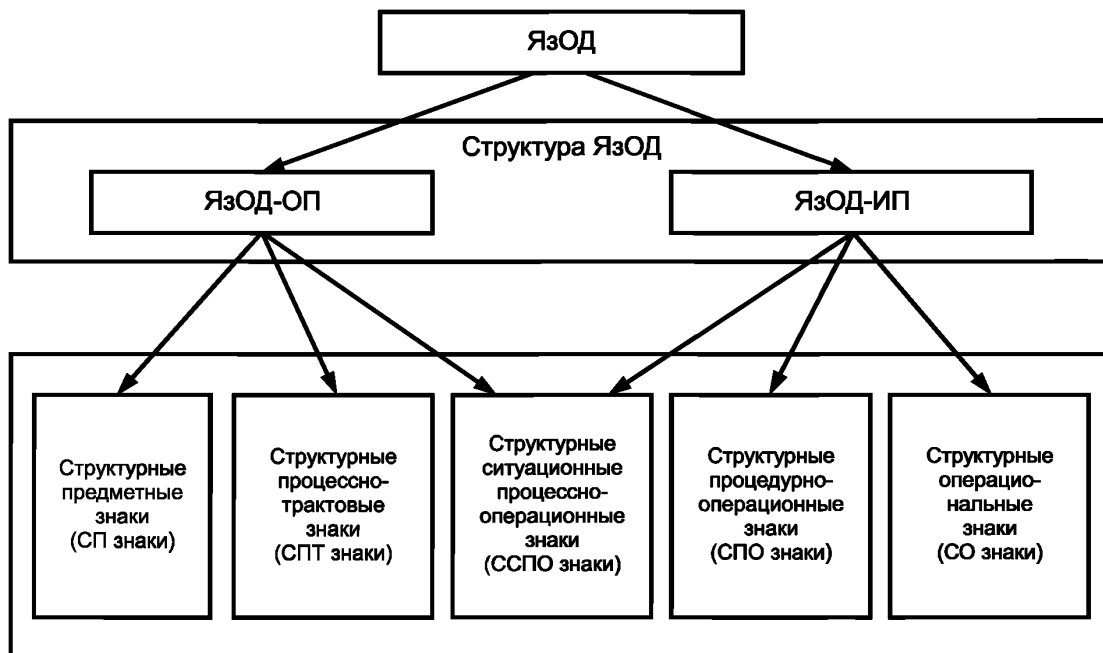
ЯзОД

Структура ЯзОД

ЯзОД-ОП

ЯзОД-ИП

Структурные предметные знаки (СП знаки)

Структурные процессно-трактовые знаки (СПТ знаки)

Структурные ситуационные процессно-операционные знаки (ССПО знаки)

Структурные процедурно-операционные знаки (СПО знаки)

Структурные операциональные знаки (СО знаки)